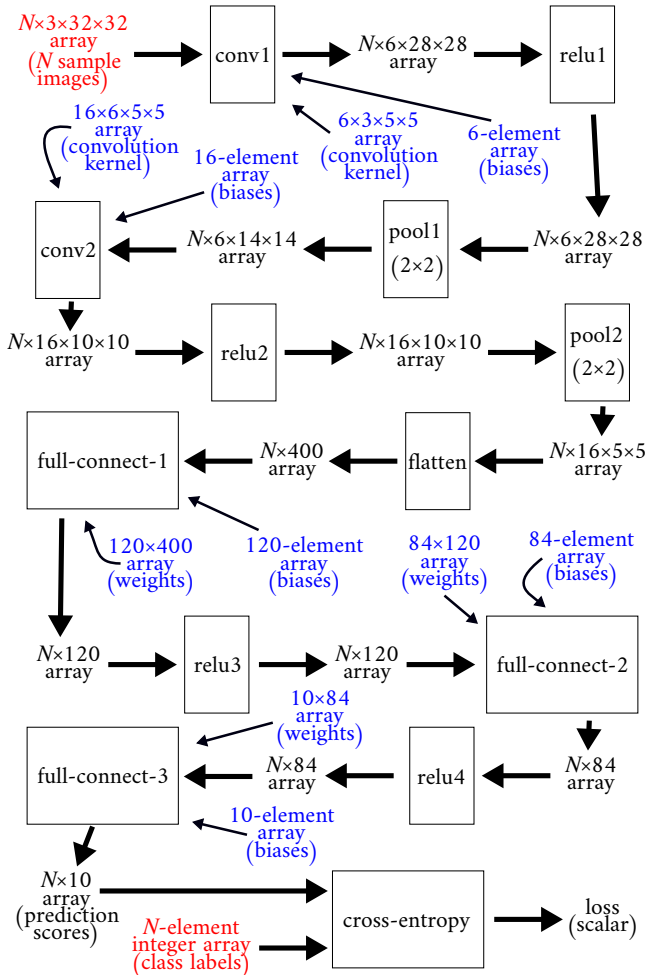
$N$×3×32×32 array ($N$ sample images)

conv1

$N$×6×28×28 array

relu1

16×6×5×5 array (convolution kernel)

6×3×5×5 array (convolution kernel)

6-element array (biases)

16-element array (biases)

conv2

$N$×6×14×14 array

pool1 (2×2)

$N$×6×28×28 array

$N$×16×10×10 array

relu2

$N$×16×10×10 array

pool2 (2×2)

full-connect-1

$N$×400 array

flatten

$N$×16×5×5 array

120×400 array (weights)

120-element array (biases)

84×120 array (weights)

84-element array (biases)

$N$×120 array

relu3

$N$×120 array

full-connect-2

10×84 array (weights)

full-connect-3

$N$×84 array

relu4

$N$×84 array

10-element array (biases)

$N$×10 array (prediction scores)

cross-entropy

loss (scalar)

$N$-element integer array (class labels)